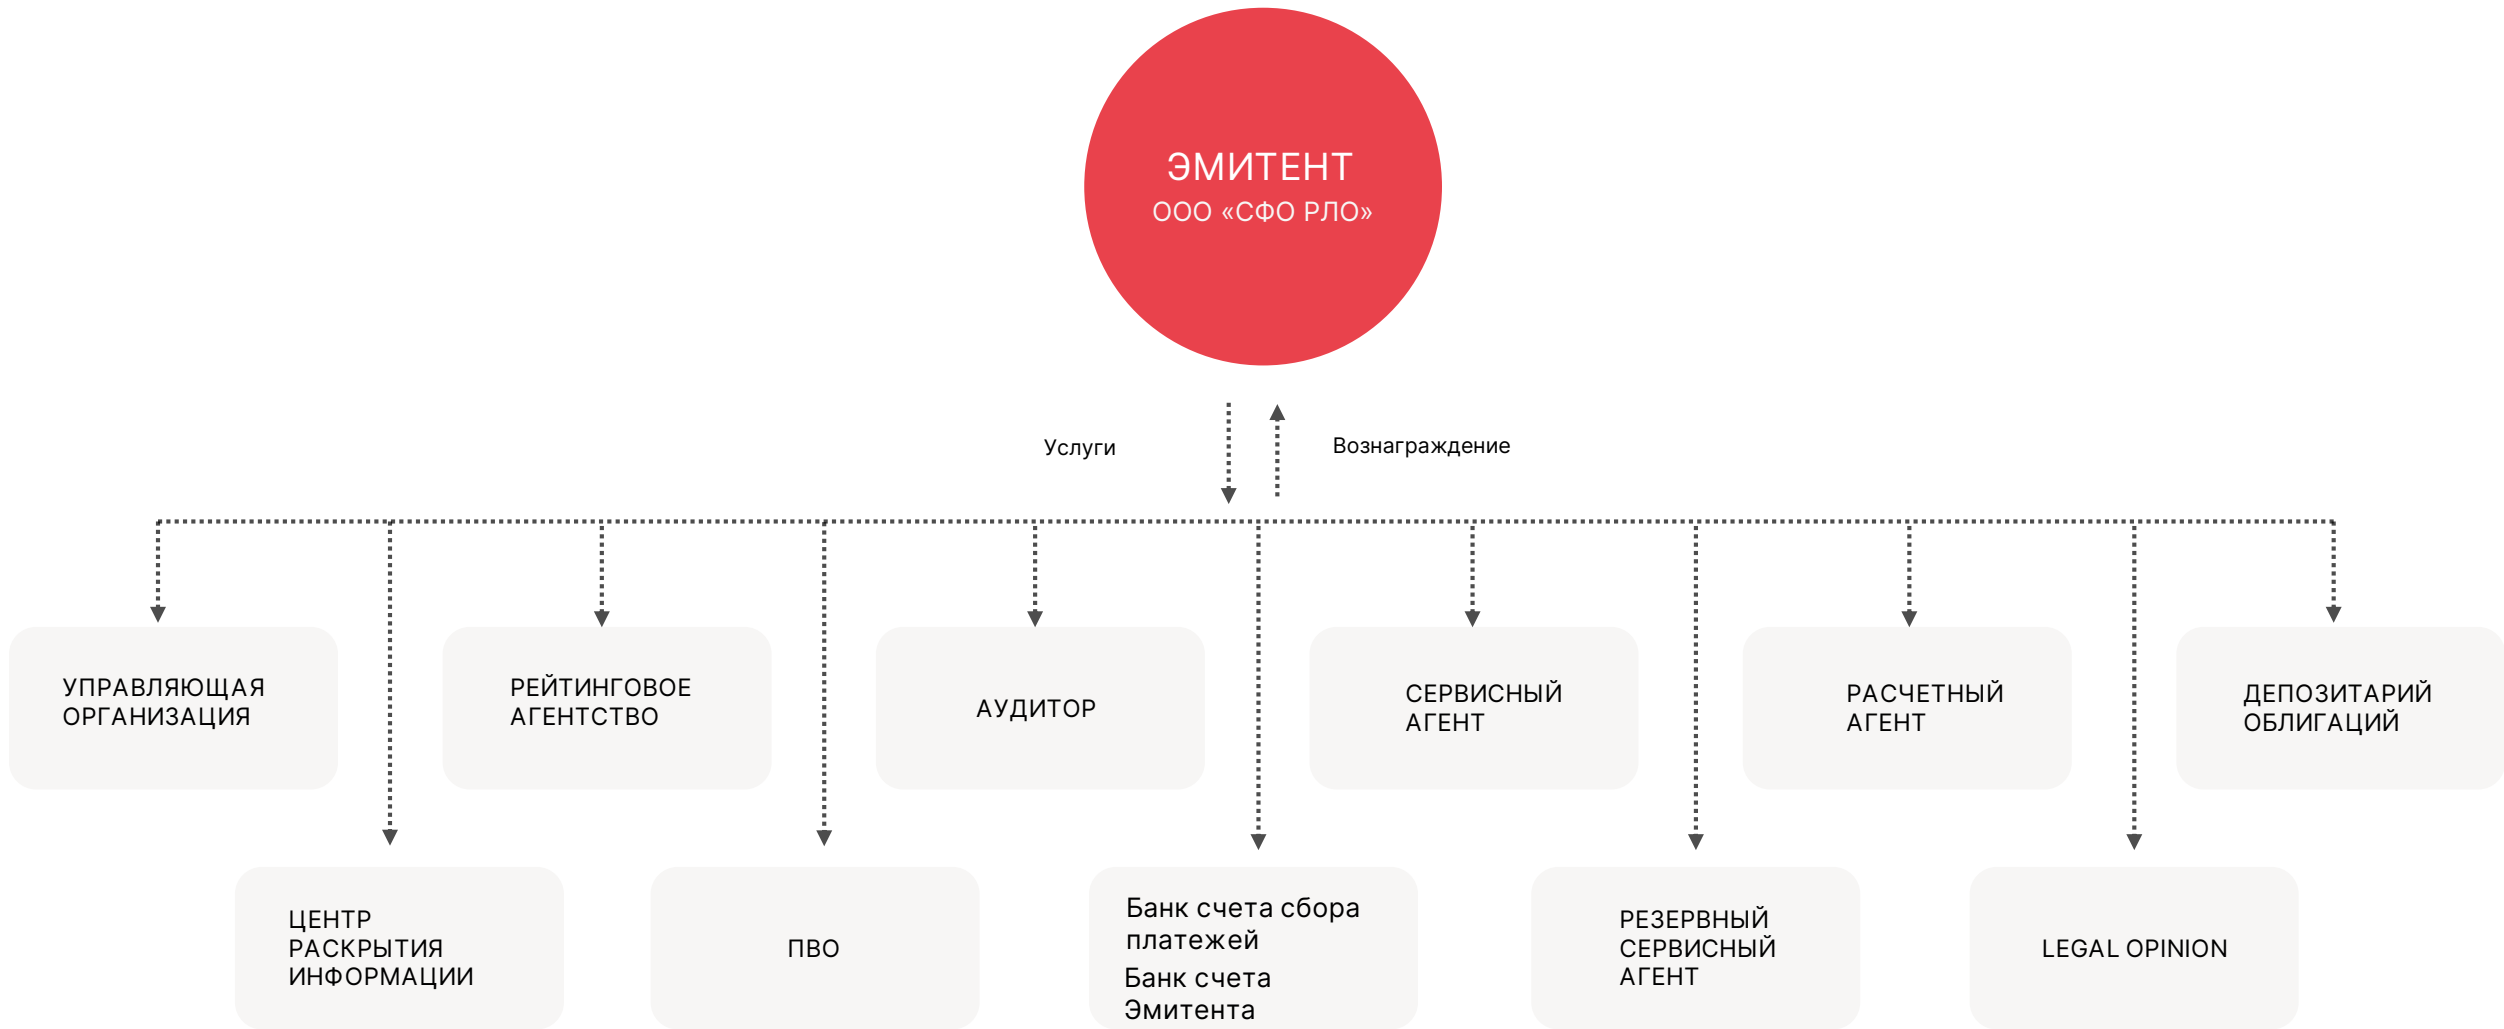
ЭМИТЕНТ
ООО «СФО РЛО»

Услуги

Вознаграждение

УПРАВЛЯЮЩАЯ ОРГАНИЗАЦИЯ

РЕЙТИНГОВОЕ АГЕНТСТВО

АУДИТОР

СЕРВИСНЫЙ АГЕНТ

РАСЧЕТНЫЙ АГЕНТ

ДЕПОЗИТАРИЙ ОБЛИГАЦИЙ

ЦЕНТР РАСКРЫТИЯ ИНФОРМАЦИИ

ПВО

Банк счета сбора платежей
Банк счета Эмитента

РЕЗЕРВНЫЙ СЕРВИСНЫЙ АГЕНТ

LEGAL OPINION